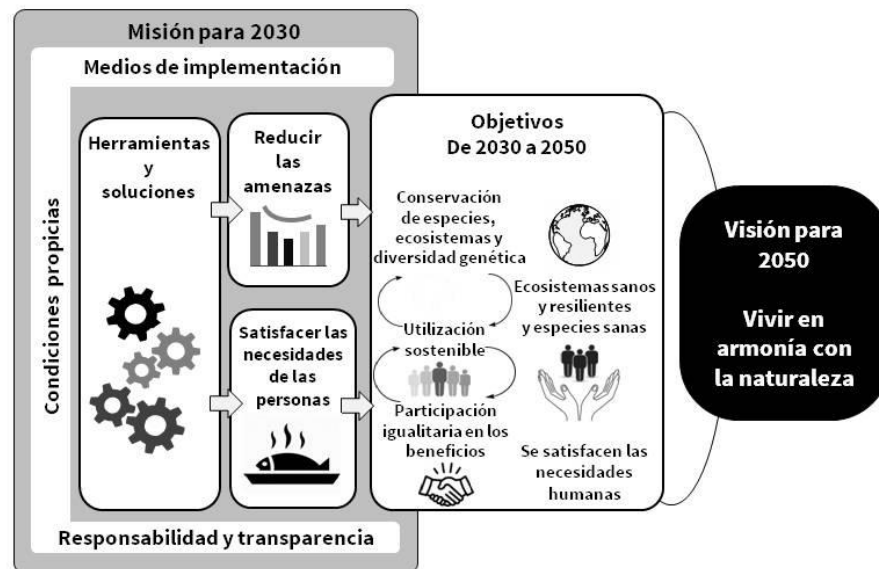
Misión para 2030

Medios de implementación

Condiciones propicias

Herramientas y soluciones

Reducir las amenazas

Satisfacer las necesidades de las personas

Objetivos De 2030 a 2050

Conservación de especies, ecosistemas y diversidad genética

Ecosistemas sanos y resilientes y especies sanas

Utilización sostenible

Participación igualitaria en los beneficios

Se satisfacen las necesidades humanas

Responsabilidad y transparencia

Visión para 2050

Vivir en armonía con la naturaleza